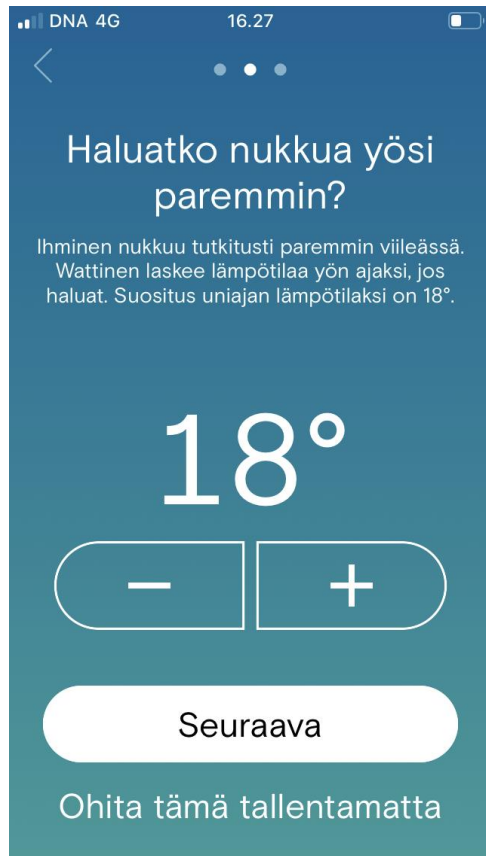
DNA 4G 16.27

Haluatko nukkua yösi paremmin?

Ihminen nukkuu tutkitusti paremmin viileässä. Wattinen laskee lämpötilaa yön ajaksi, jos haluat. Suositus uniajan lämpötilaksi on 18°.

18°

−

+

Seuraava

Ohita tämä tallentamatta